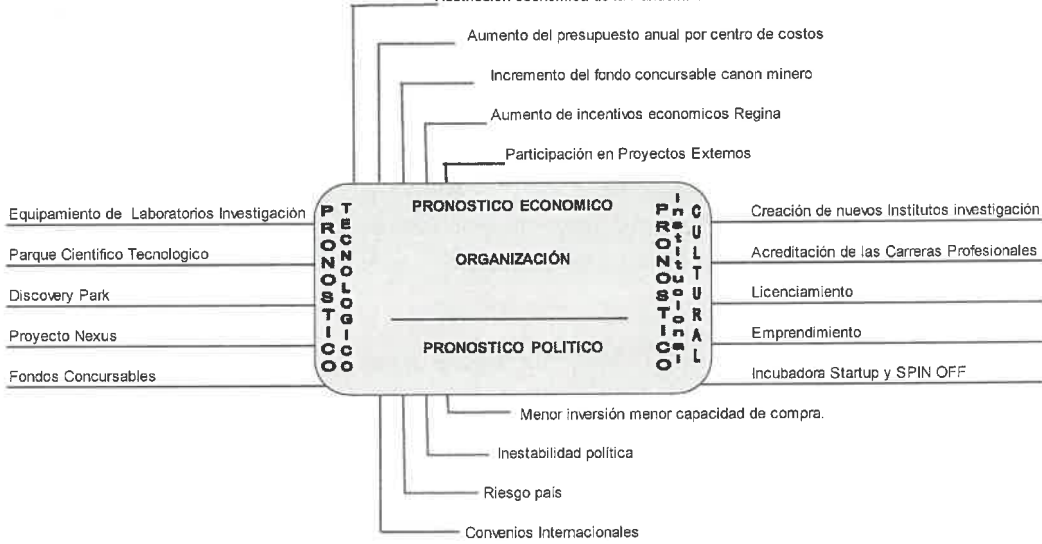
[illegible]

Aumento del presupuesto anual por centro de costos

Incremento del fondo concursable canon minero

Aumento de incentivos economicos Regina

Participación en Proyectos Extemos

Equipamiento de Laboratorios Investigación

Parque Cientifico Tecnologico

Discovery Park

Proyecto Nexus

Fondos Concursables

PRONOSTICO

TECNOLOGICO

PRONOSTICO ECONOMICO

ORGANIZACIÓN

PRONOSTICO POLITICO

PRONOSTICO

Institucional

CULTURAL

Creación de nuevos Institutos investigación

Acreditación de las Carreras Profesionales

Licenciamiento

Emprendimiento

Incubadora Startup y SPIN OFF

Menor inversión menor capacidad de compra.

Inestabilidad política

Riesgo pais

Convenios Internacionales